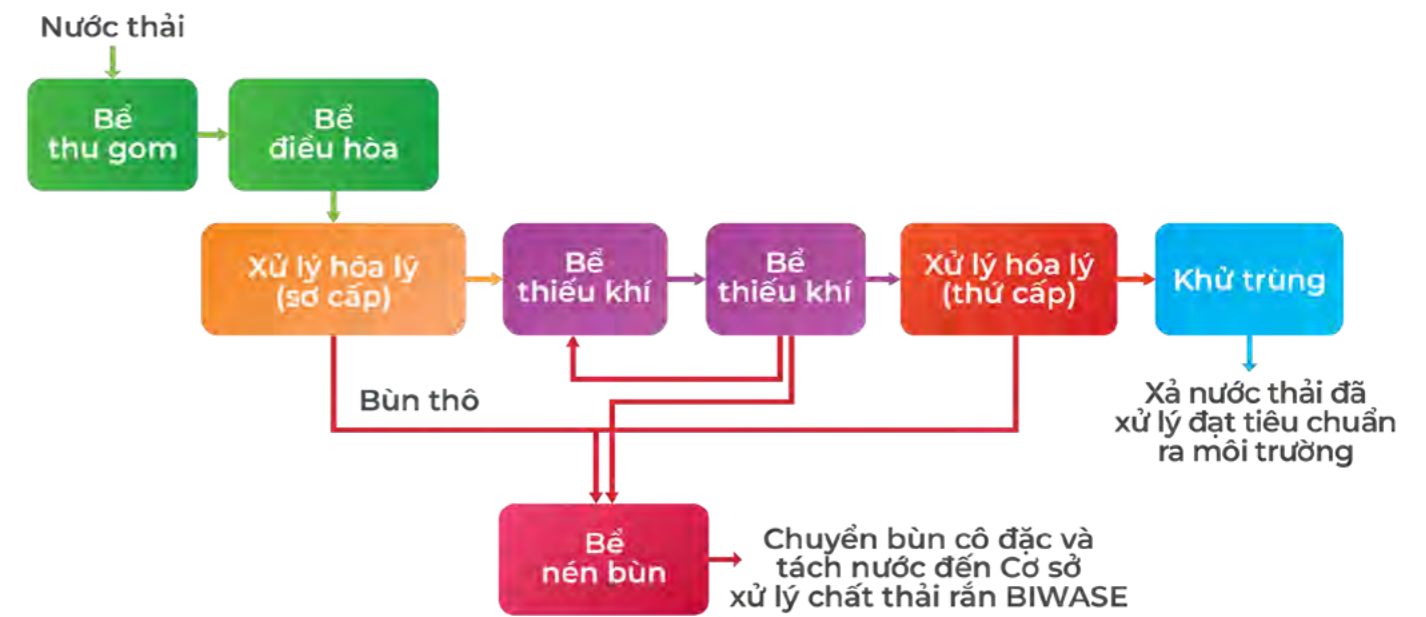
Nước thải

Bể thu gom

Bể điều hòa

Xử lý hóa lý (sơ cấp)

Bể thiếu khí

Bể thiếu khí

Xử lý hóa lý (thứ cấp)

Khử trùng

Xả nước thải đã xử lý đạt tiêu chuẩn ra môi trường

Bùn thô

Bể nén bùn

Chuyển bùn cô đặc và tách nước đến Cơ sở xử lý chất thải rắn BIWASE